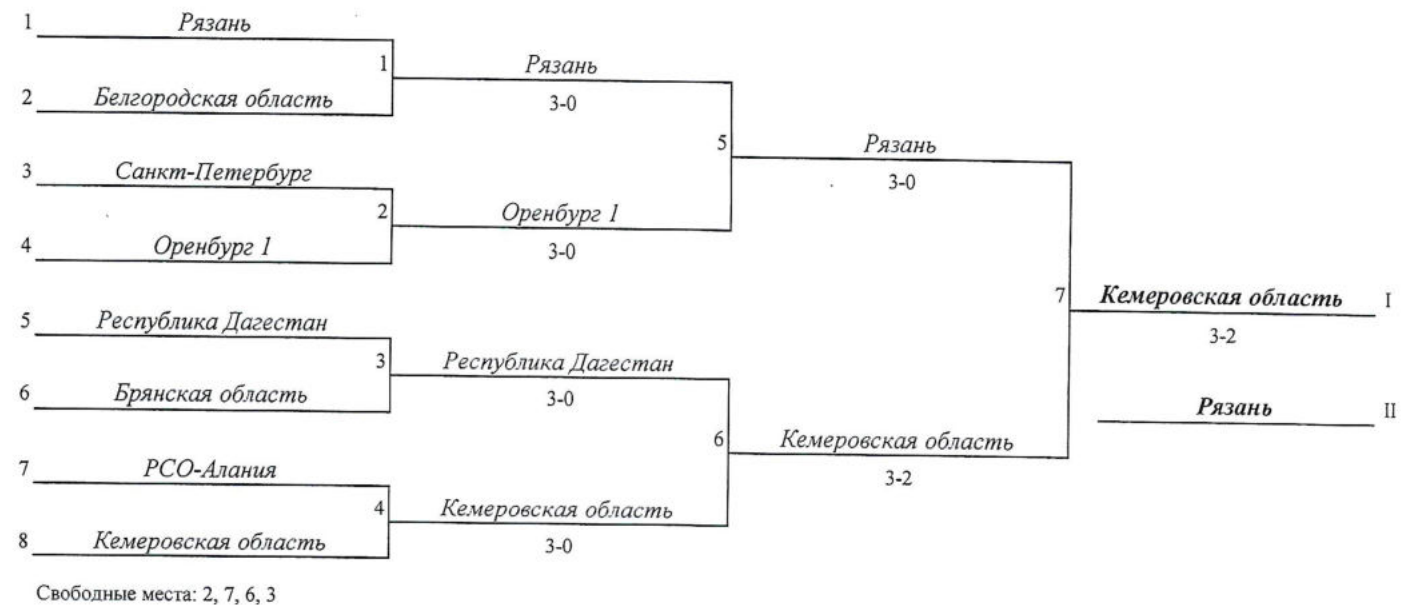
1 Рязань

2 Белгородская область

1 Рязань
3-0

3 Санкт-Петербург

4 Оренбург 1

2 Оренбург 1
3-0

5 Рязань
3-0

5 Республика Дагестан

6 Брянская область

3 Республика Дагестан
3-0

7 РСО-Алания

8 Кемеровская область

4 Кемеровская область
3-0

6 Кемеровская область
3-2

7 Кемеровская область I
3-2

Рязань II

Свободные места: 2, 7, 6, 3